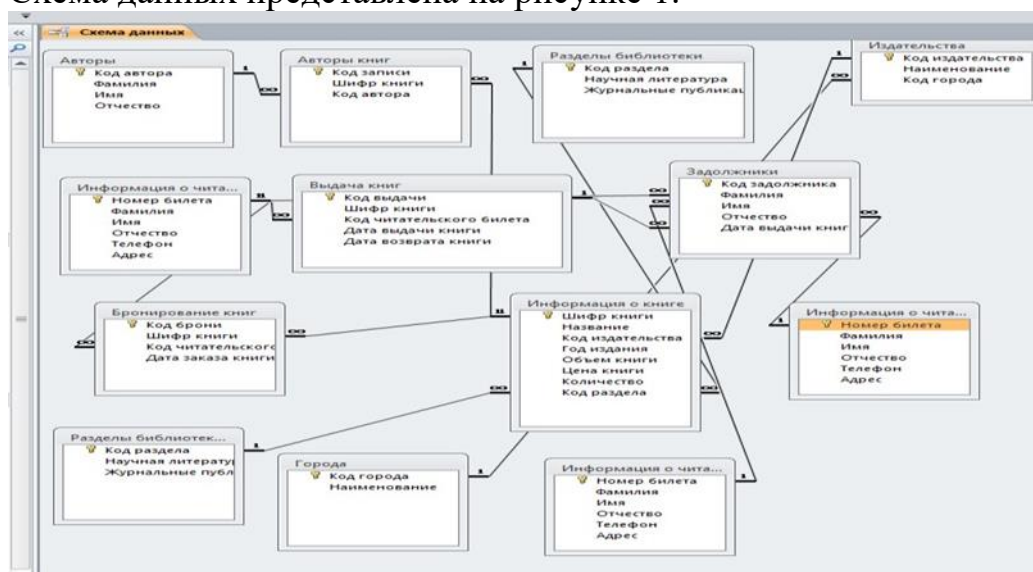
Схема данных представлена на рисунке 1.

Схема данных

Авторы
Код автора
Фамилия
Имя
Отчество

Авторы книг
Код записи
Шифр книги
Код автора

Разделы библиотеки
Код раздела
Научная литература
Журнальные публикац

Издательства
Код издательства
Наименование
Код города

Информация о чита...
Номер билета
Фамилия
Имя
Отчество
Телефон
Адрес

Выдача книг
Код выдачи
Шифр книги
Код читательского билета
Дата выдачи книги
Дата возврата книги

Задолжники
Код задолжника
Фамилия
Имя
Отчество
Дата выдачи книг

Бронирование книг
Код брони
Шифр книги
Код читательского
Дата заказа книги

Информация о книге
Шифр книги
Название
Код издательства
Год издания
Объем книги
Цена книги
Количество
Код раздела

Информация о чита...
Номер билета
Фамилия
Имя
Отчество
Телефон
Адрес

Разделы библиотек...
Код раздела
Научная литерату
Журнальные публ

Города
Код города
Наименование

Информация о чита...
Номер билета
Фамилия
Имя
Отчество
Телефон
Адрес